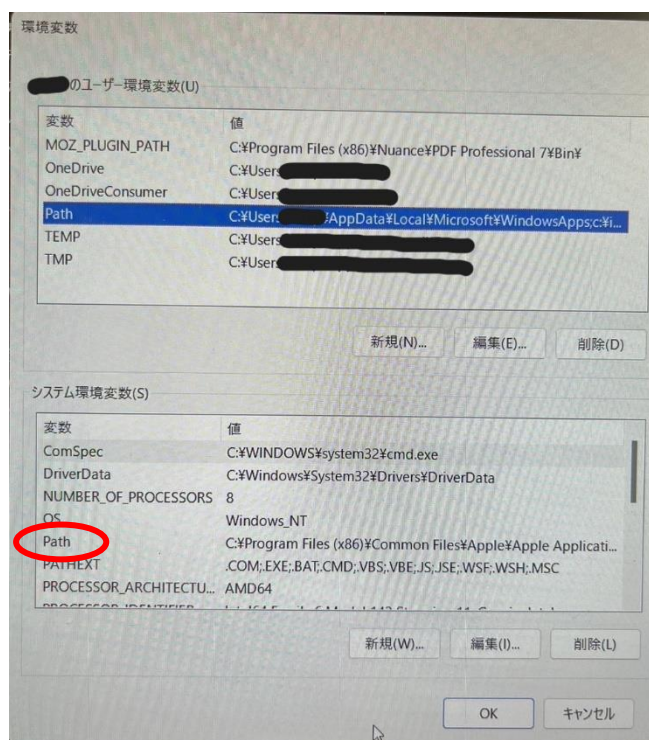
環境変数

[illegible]のユーザー環境変数(U)

| 変数 | 値 |
|---|---|
| MOZ_PLUGIN_PATH | C:¥Program Files (x86)¥Nuance¥PDF Professional 7¥Bin¥ |
| OneDrive | C:¥Users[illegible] |
| OneDriveConsumer | C:¥Users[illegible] |
| Path | C:¥Users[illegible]¥AppData¥Local¥Microsoft¥WindowsApps;c:¥i... |
| TEMP | C:¥Users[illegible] |
| TMP | C:¥Users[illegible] |

新規(N)... 編集(E)... 削除(D)

システム環境変数(S)

| 変数 | 値 |
|---|---|
| ComSpec | C:¥WINDOWS¥system32¥cmd.exe |
| DriverData | C:¥Windows¥System32¥Drivers¥DriverData |
| NUMBER_OF_PROCESSORS | 8 |
| OS | Windows_NT |
| Path | C:¥Program Files (x86)¥Common Files¥Apple¥Apple Applicati... |
| PATHEXT | .COM;.EXE;.BAT;.CMD;.VBS;.VBE;.JS;.JSE;.WSF;.WSH;.MSC |
| PROCESSOR_ARCHITECTU... | AMD64 |
| PROCESSOR_IDENTIFIER | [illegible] |

新規(W)... 編集(I)... 削除(L)

OK キャンセル